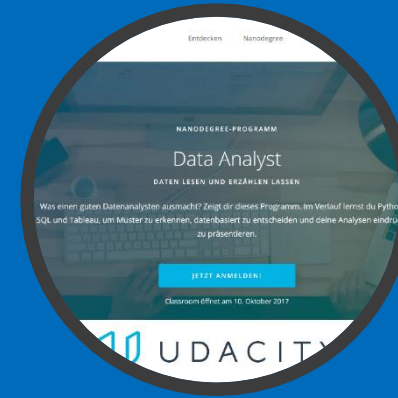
Entdecken Nanodegree

NANODEGREE-PROGRAMM

Data Analyst

DATEN LESEN UND ERZÄHLEN LASSEN

Was einen guten Datenanalysten ausmacht? Zeigt dir dieses Programm. Im Verlauf lernst du Pytho SQL und Tableau, um Muster zu erkennen, datenbasiert zu entscheiden und deine Analysen eindru zu präsentieren.

JETZT ANMELDEN!

Classroom öffnet am 10. Oktober 2017

UDACITY